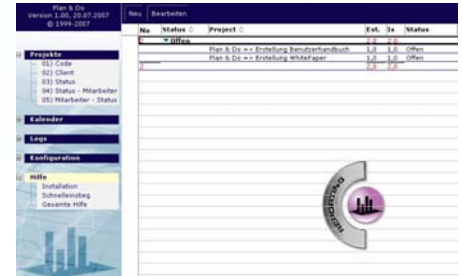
Plan & Do
Version 1.00, 20.07.2007
© 1999-2007

Neu Bearbeiten

Projekte
01) Code
02) Client
03) Status
04) Status - Mitarbeiter
05) Mitarbeiter - Status

Kalender

Logs

Konfiguration

Hilfe
Installation
Schnelleinstieg
Gesamte Hilfe

| Nu | Status | Project | Est. | Is | Status |
|---|---|---|---|---|---|
| Σ | ▼Offen | | 2,0 | 2,0 | |
| | | Plan & Do => Erstellung Benutzerhandbuch | 1,0 | 1,0 | Offen |
| | | Plan & Do => Erstellung WhitePaper | 1,0 | 1,0 | Offen |
| Σ | | | 2,0 | 2,0 | |

REPORTING